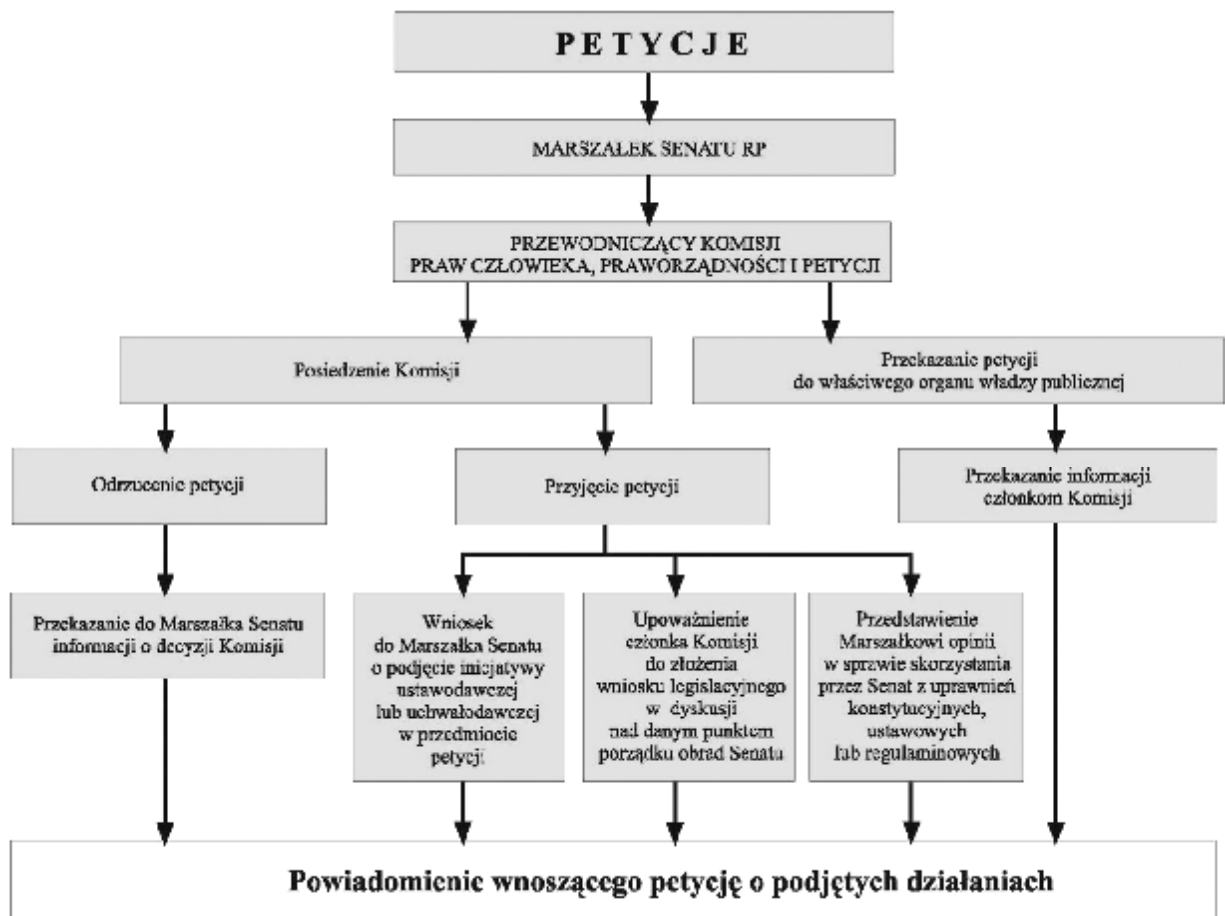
PETYCJE

MARSZAŁEK SENATU RP

PRZEWODNICZĄCY KOMISJI
PRAW CZŁOWIEKA, PRAWORZĄDNOŚCI I PETYCJI

Posiedzenie Komisji

Przekazanie petycji do właściwego organu władzy publicznej

Odrzucenie petycji

Przyjęcie petycji

Przekazanie informacji członkom Komisji

Przekazanie do Marszałka Senatu informacji o decyzji Komisji

Wniosek do Marszałka Senatu o podjęcie inicjatywy ustawodawczej lub uchwałodawczej w przedmiocie petycji

Upoważnienie członka Komisji do złożenia wniosku legislacyjnego w dyskusji nad danym punktem porządku obrad Senatu

Przedstawienie Marszałkowi opinii w sprawie skorzystania przez Senat z uprawnień konstytucyjnych, ustawowych lub regulaminowych

Powiadomienie wnoszącego petycję o podjętych działaniach